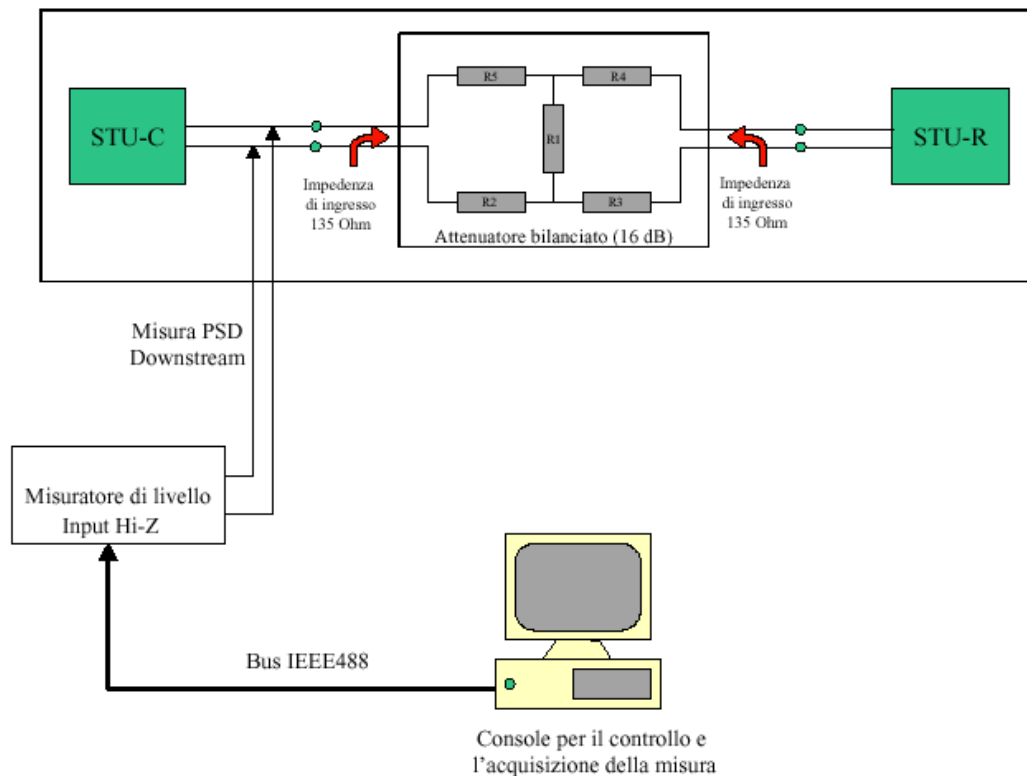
STU-C

R5

R4

R1

R2

R3

STU-R

Impedenza di ingresso 135 Ohm

Attenuatore bilanciato (16 dB)

Impedenza di ingresso 135 Ohm

Misura PSD Downstream

Misuratore di livello Input Hi-Z

Bus IEEE488

Console per il controllo e l'acquisizione della misura